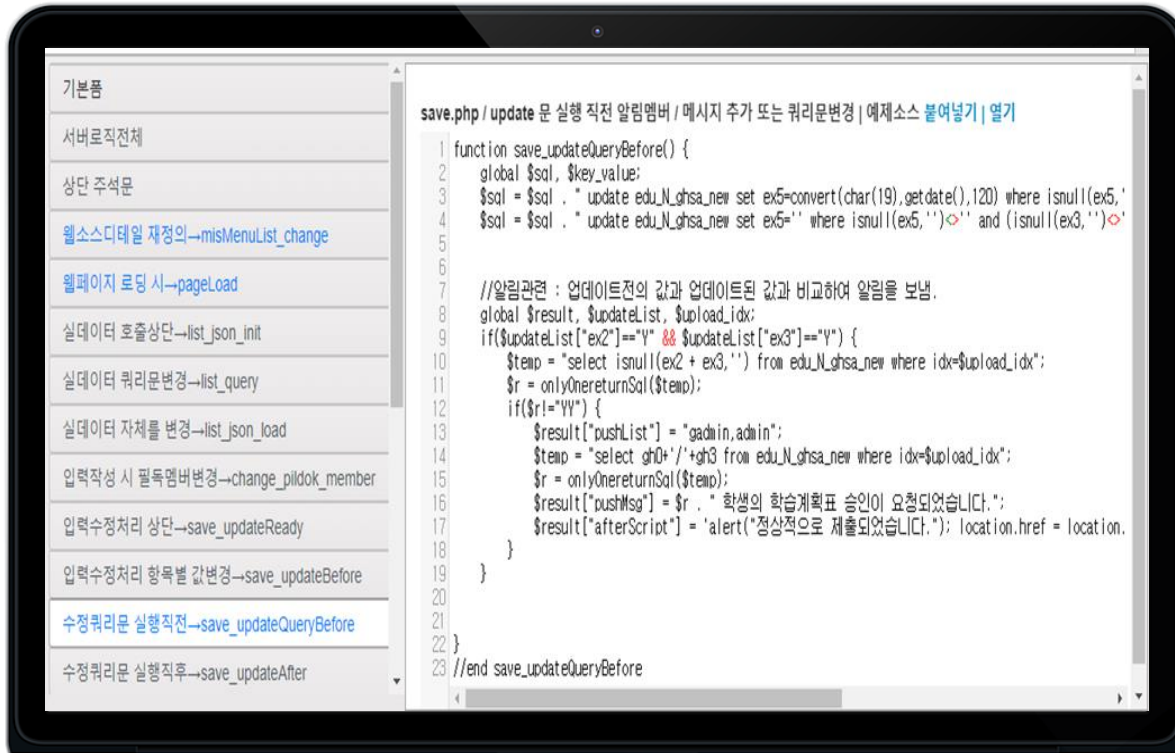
기본폼

서버로직전체

상단 주석문

웹소스디테일 재정의→misMenuList_change

웹페이지 로딩 시→pageLoad

실데이터 호출상단→list_json_init

실데이터 쿼리문변경→list_query

실데이터 자체를 변경→list_json_load

입력작성 시 필독멤버변경→change_pildok_member

입력수정처리 상단→save_updateReady

입력수정처리 항목별 값변경→save_updateBefore

수정쿼리문 실행직전→save_updateQueryBefore

수정쿼리문 실행직후→save_updateAfter

save.php / update 문 실행 직전 알림멤버 / 메시지 추가 또는 쿼리문변경 | 예제소스 붙여넣기 | 열기

1 function save_updateQueryBefore() {
2 global $sql, $key_value;
3 $sql = $sql . " update edu_N_ghsa_new set ex5=convert(char(19),getdate(),120) where isnull(ex5,'
4 $sql = $sql . " update edu_N_ghsa_new set ex5='' where isnull(ex5,'')<>'' and (isnull(ex3,'')<>'
5
6
7 //알림관련 : 업데이트전의 값과 업데이트된 값과 비교하여 알림을 보냄.
8 global $result, $updateList, $upload_idx;
9 if($updateList["ex2"]=="Y" && $updateList["ex3"]=="Y") {
10 $temp = "select isnull(ex2 + ex3,'') from edu_N_ghsa_new where idx=$upload_idx";
11 $r = onlyOnereturnSql($temp);
12 if($r!="YY") {
13 $result["pushList"] = "gadmin,admin";
14 $temp = "select gh0+'/'+gh3 from edu_N_ghsa_new where idx=$upload_idx";
15 $r = onlyOnereturnSql($temp);
16 $result["pushMsg"] = $r . " 학생의 학습계획표 승인이 요청되었습니다.";
17 $result["afterScript"] = 'alert("정상적으로 제출되었습니다."); location.href = location.
18 }
19 }
20
21
22 }
23 //end save_updateQueryBefore